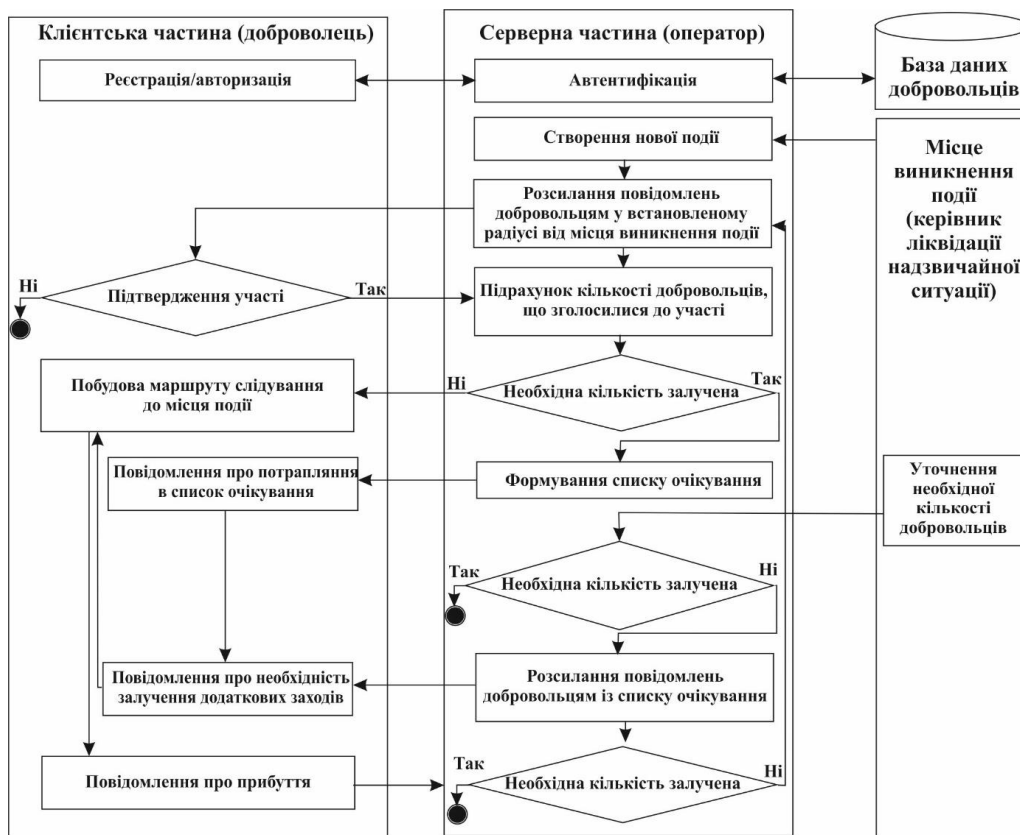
Клієнтська частина (доброволець)

Серверна частина (оператор)

База даних добровольців

Реєстрація/авторизація

Автентифікація

Створення нової події

Місце виникнення події (керівник ліквідації надзвичайної ситуації)

Розсилання повідомлень добровольцям у встановленому радіусі від місця виникнення події

Ні

Підтвердження участі

Так

Підрахунок кількості добровольців, що зголосилися до участі

Побудова маршруту слідування до місця події

Ні

Необхідна кількість залучена

Так

Повідомлення про потрапляння в список очікування

Формування списку очікування

Уточнення необхідної кількості добровольців

Так

Необхідна кількість залучена

Ні

Повідомлення про необхідність залучення додаткових заходів

Розсилання повідомлень добровольцям із списку очікування

Так

Повідомлення про прибуття

Необхідна кількість залучена

Ні